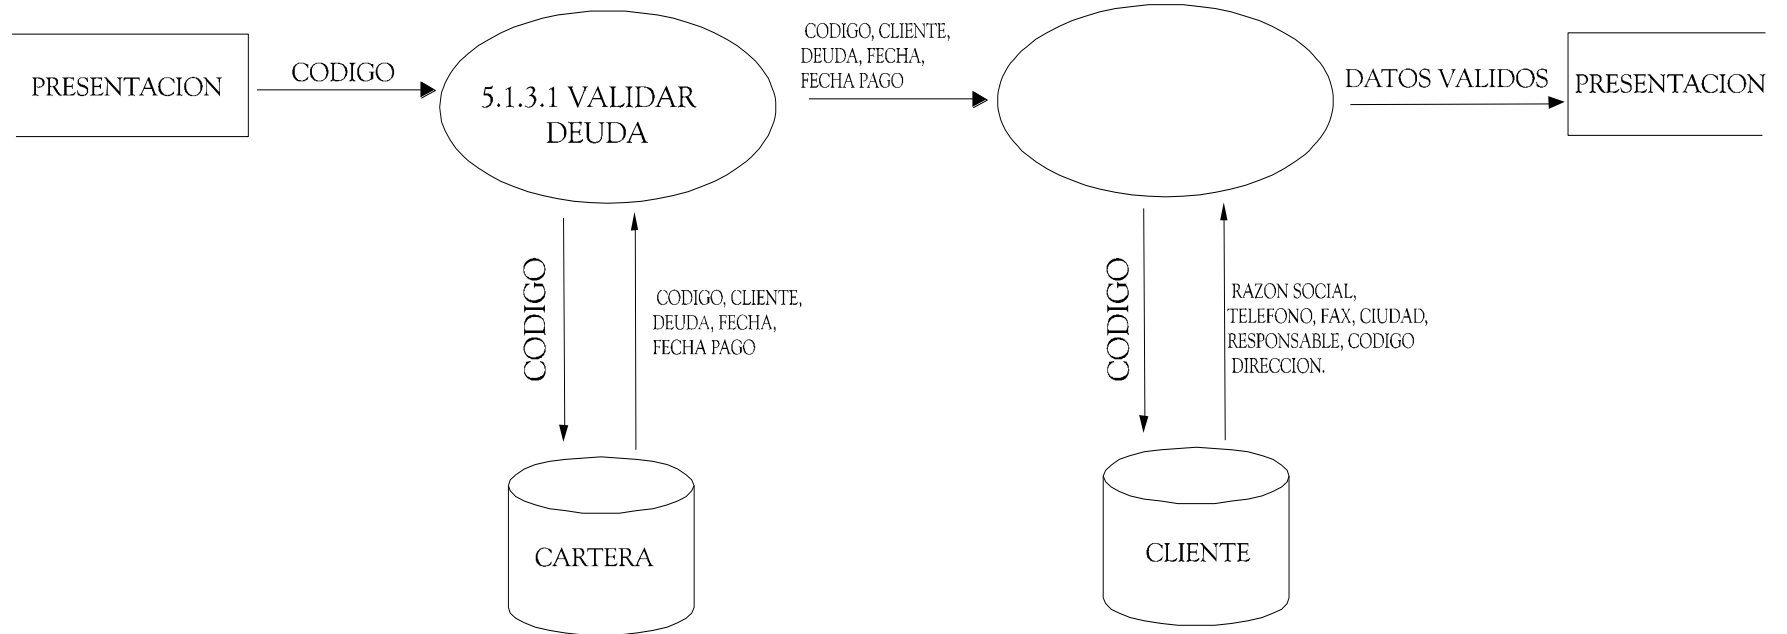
PRESENTACION

CODIGO

5.1.3.1 VALIDAR DEUDA

CODIGO, CLIENTE, DEUDA, FECHA, FECHA PAGO

DATOS VALIDOS

PRESENTACION

CODIGO

CODIGO, CLIENTE, DEUDA, FECHA, FECHA PAGO

CODIGO

RAZON SOCIAL, TELEFONO, FAX, CIUDAD, RESPONSABLE, CODIGO DIRECCION.

CARTERA

CLIENTE